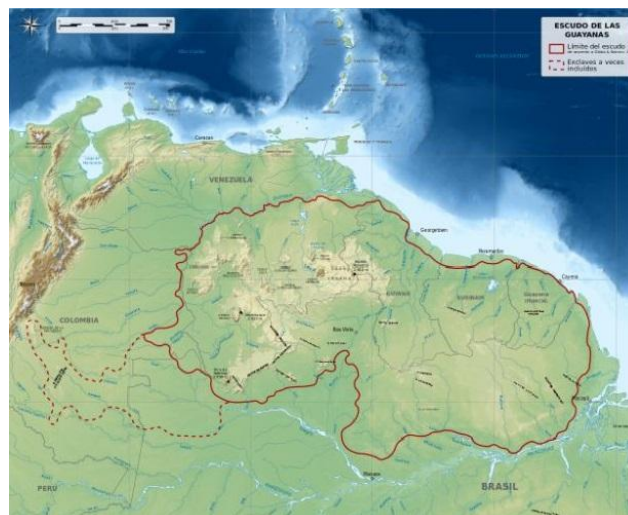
ESCUDO DE LAS GUAYANAS

Límite del escudo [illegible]

Exclaves a veces incluidos

Caracas

VENEZUELA

Georgetown

Paramaribo

Cayena

GUYANA

SURINAM

Guayana Francesa

COLOMBIA

Boa Vista

Manaos

BRASIL

PERU